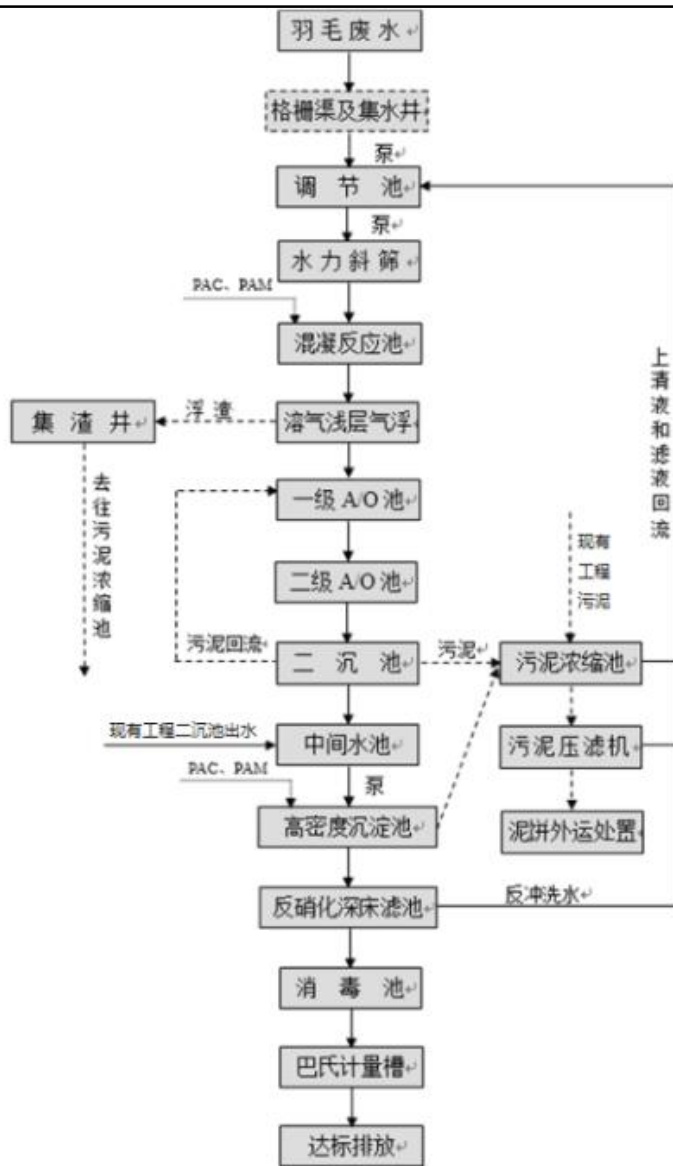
羽毛废水

格栅渠及集水井

泵

调节池

泵

水力斜筛

PAC、PAM

混凝反应池

集渣井

浮渣

溶气浅层气浮

去往污泥浓缩池

一级A/O池

二级A/O池

污泥回流

二沉池

污泥

上清液和滤液回流

现有工程污泥

污泥浓缩池

现有工程二沉池出水

中间水池

污泥压滤机

PAC、PAM

泵

高密度沉淀池

泥饼外运处置

反硝化深床滤池

反冲洗水

消毒池

巴氏计量槽

达标排放